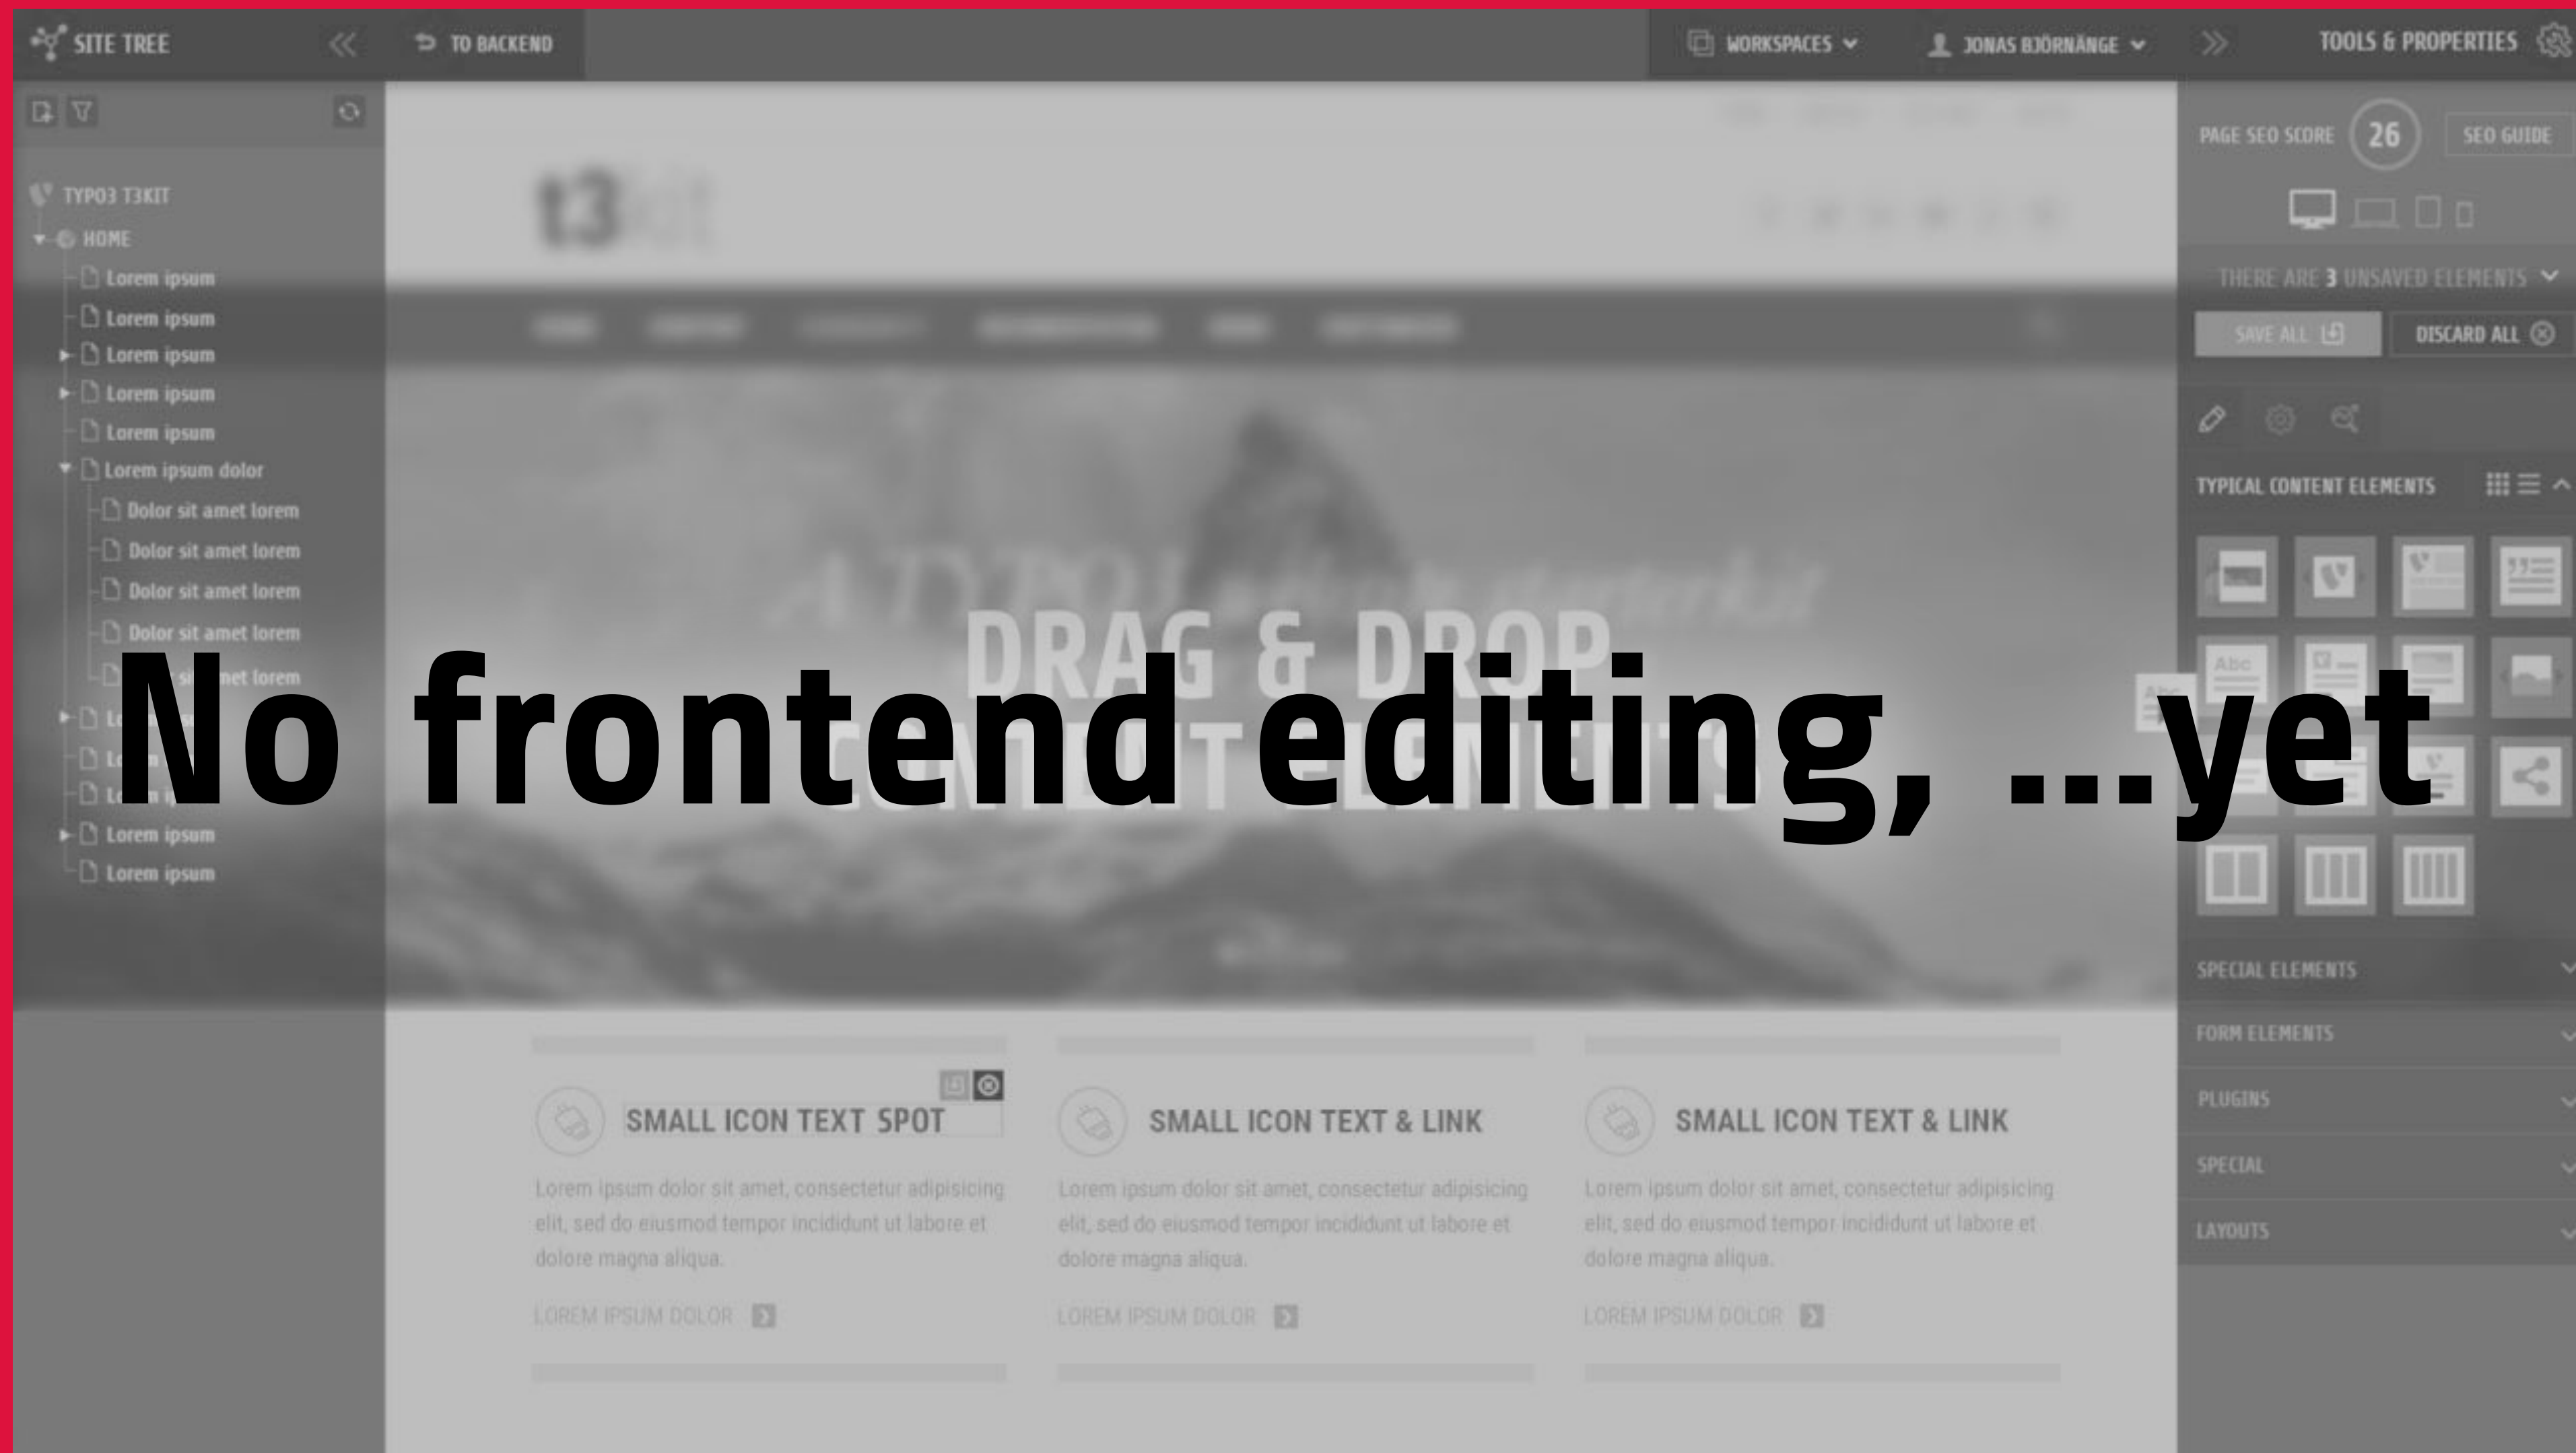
SITE TREE

TO BACKEND

WORKSPACES

JONAS BJÖRNÄNGE

TOOLS & PROPERTIES

TYPO3 T3KIT
HOME
Lorem ipsum
Lorem ipsum
Lorem ipsum
Lorem ipsum
Lorem ipsum
Lorem ipsum dolor
Dolor sit amet lorem
Dolor sit amet lorem
Dolor sit amet lorem
Dolor sit amet lorem
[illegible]
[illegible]
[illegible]
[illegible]
Lorem ipsum
Lorem ipsum

t3kit

DRAG & DROP
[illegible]

No frontend editing, ...yet

SMALL ICON TEXT SPOT
Lorem ipsum dolor sit amet, consectetur adipisicing elit, sed do eiusmod tempor incididunt ut labore et dolore magna aliqua.
LOREM IPSUM DOLOR

SMALL ICON TEXT & LINK
Lorem ipsum dolor sit amet, consectetur adipisicing elit, sed do eiusmod tempor incididunt ut labore et dolore magna aliqua.
LOREM IPSUM DOLOR

SMALL ICON TEXT & LINK
Lorem ipsum dolor sit amet, consectetur adipisicing elit, sed do eiusmod tempor incididunt ut labore et dolore magna aliqua.
LOREM IPSUM DOLOR

PAGE SEO SCORE 26 SEO GUIDE

THERE ARE 3 UNSAVED ELEMENTS

SAVE ALL
DISCARD ALL

TYPICAL CONTENT ELEMENTS

Abc

SPECIAL ELEMENTS
FORM ELEMENTS
PLUGINS
SPECIAL
LAYOUTS